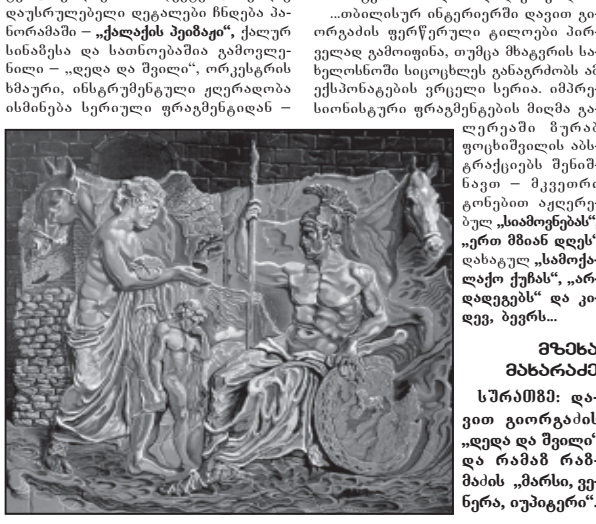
დასრულებული დეტალები ჩნდება პანორამაში – „ქალაქის პეიზაჟი", ქალურ სინაზესა და სათნოებაშია გამოძერწილი – „დედა და შვილი", ორკესტრის ხმაური, ინსტრუმენტული ჟღერადობა ისმინება სერიული ფრაგმენტიდან –

...თბილისურ ინტერიერში დავით გიორგაძის ფერწერული ტილოები პირველად გამოიფინა, თუმცა მხატვრის სახელოსნოში სიცოცხლეს განაგრძობს ამ ექსპონატების ვრცელი სერია. იმპრესიონისტური ფრაგმენტების მიღმა გალერეაში ზურაბ ფოცხიშვილის აბსტრაქციებს შენიშნავთ – მკვეთრი ტონებით აჟღერებულ „სიმბოლოებს", „ერთ მზიან დღეს", დახატულ „სამიქალაქო ქუჩას", „არდადეგებს" და კიდევ, ბევრს...

მზეხა მახარაძე

სურათზე: დავით გიორგაძის „დედა და შვილი" და რამაზ რაზმაძის „მარსი, ვენერა, იუპიტერი".